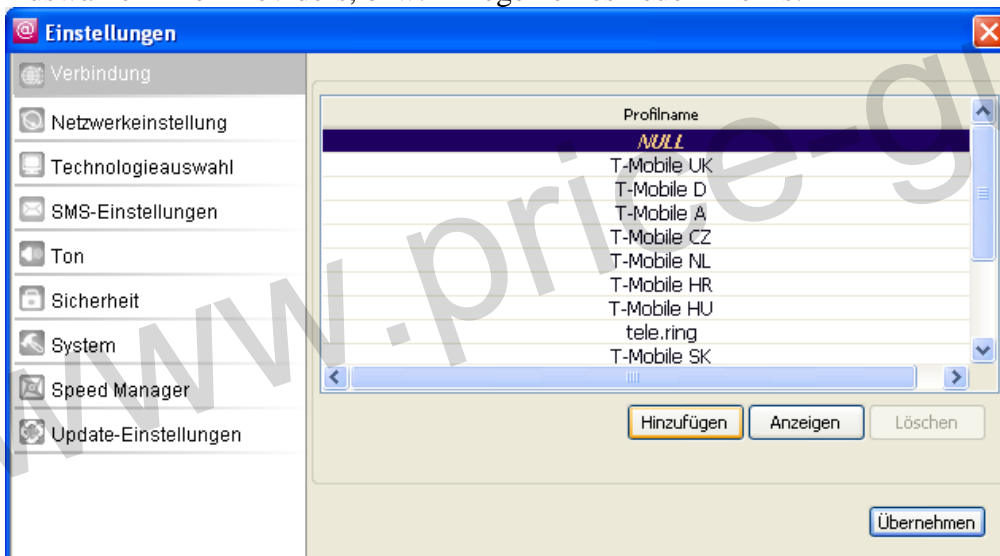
Einstellungen

Verbindung
Netzwerkeinstellung
Technologieauswahl
SMS-Einstellungen
Ton
Sicherheit
System
Speed Manager
Update-Einstellungen

| Profilname |
|---|
| NULL |
| T-Mobile UK |
| T-Mobile D |
| T-Mobile A |
| T-Mobile CZ |
| T-Mobile NL |
| T-Mobile HR |
| T-Mobile HU |
| tele.ring |
| T-Mobile SK |

Hinzufügen
Anzeigen
Löschen

Übernehmen

www.prize-gi